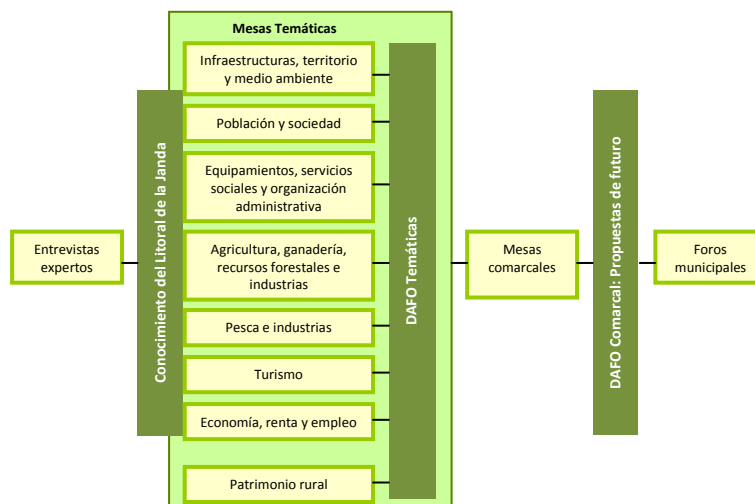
Mesas Temáticas

Entrevistas expertos

Conocimiento del Litoral de la Janda

Infraestructuras, territorio y medio ambiente

Población y sociedad

Equipamientos, servicios sociales y organización administrativa

Agricultura, ganadería, recursos forestales e industrias

Pesca e industrias

Turismo

Economía, renta y empleo

Patrimonio rural

DAFO Temáticas

Mesas comarcales

DAFO Comarcal: Propuestas de futuro

Foros municipales